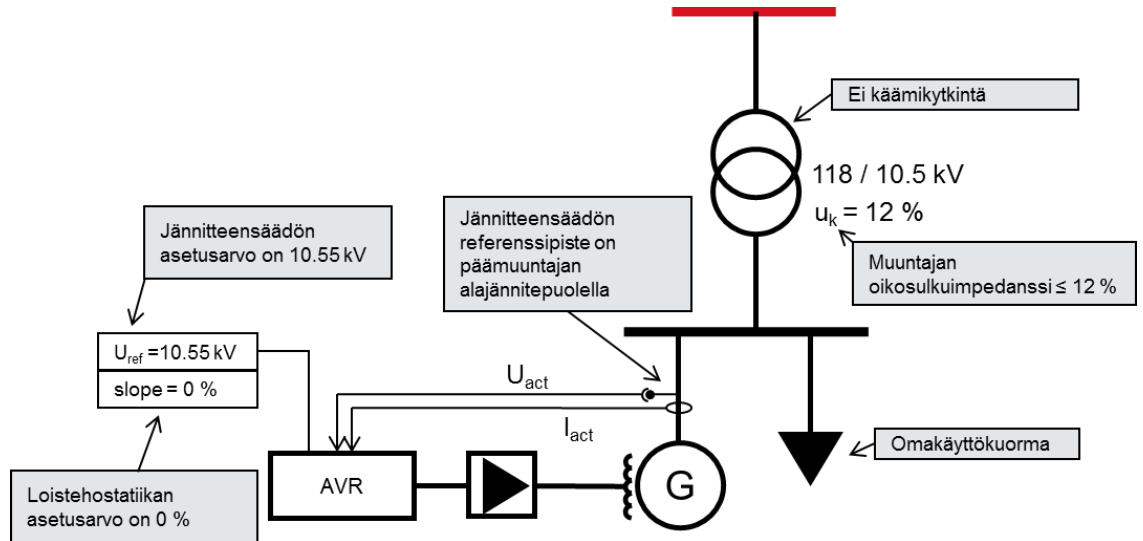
Ei käämikytkintä

118 / 10.5 kV
$u_k$ = 12 %

Jännitteensäädön asetusarvo on 10.55 kV

Jännitteensäädön referenssipiste on päämuuntajan alajännitepuolella

Muuntajan oikosulkuimpedanssi ≤ 12 %

$U_{ref}$ =10.55 kV
slope = 0 %

$U_{act}$

$I_{act}$

Omakäyttökuorma

AVR

G

Loistehostatiikan asetusarvo on 0 %